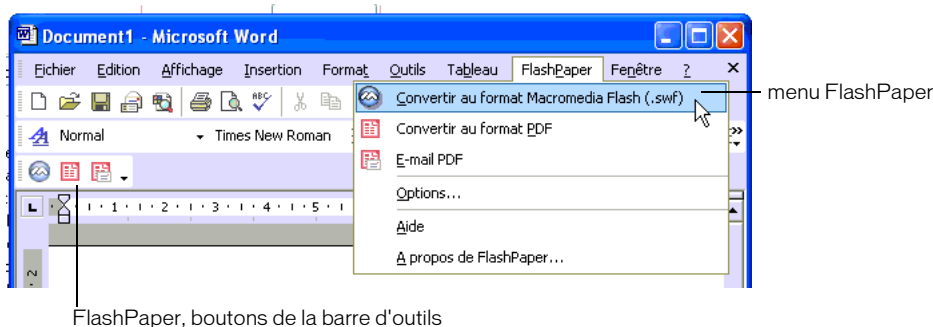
Document1 - Microsoft Word

Fichier Edition Affichage Insertion Format Outils Tableau FlashPaper Fenêtre ? ×

Normal Times New Roman

Convertir au format Macromedia Flash (.swf)

Convertir au format PDF

E-mail PDF

Options...

Aide

A propos de FlashPaper...

menu FlashPaper

· 1 · · 1 · · 2 · · 1 · · 3 · · 1 · · 4 · · 1 · · 5 · ·

2

FlashPaper, boutons de la barre d'outils